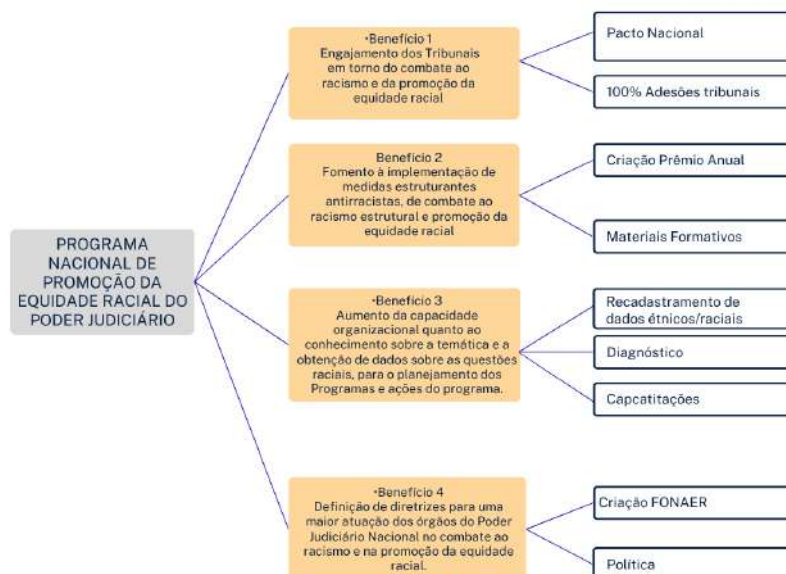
PROGRAMA NACIONAL DE PROMOÇÃO DA EQUIDADE RACIAL DO PODER JUDICIÁRIO

•Benefício 1
Engajamento dos Tribunais em torno do combate ao racismo e da promoção da equidade racial

Pacto Nacional

100% Adesões tribunais

Benefício 2
Fomento à implementação de medidas estruturantes antirracistas, de combate ao racismo estrutural e promoção da equidade racial

Criação Prêmio Anual

Materiais Formativos

•Benefício 3
Aumento da capacidade organizacional quanto ao conhecimento sobre a temática e a obtenção de dados sobre as questões raciais, para o planejamento dos Programas e ações do programa.

Recadastramento de dados étnicos/raciais

Diagnóstico

Capcatitações

•Benefício 4
Definição de diretrizes para uma maior atuação dos órgãos do Poder Judiciário Nacional no combate ao racismo e na promoção da equidade racial.

Criação FONAER

Política